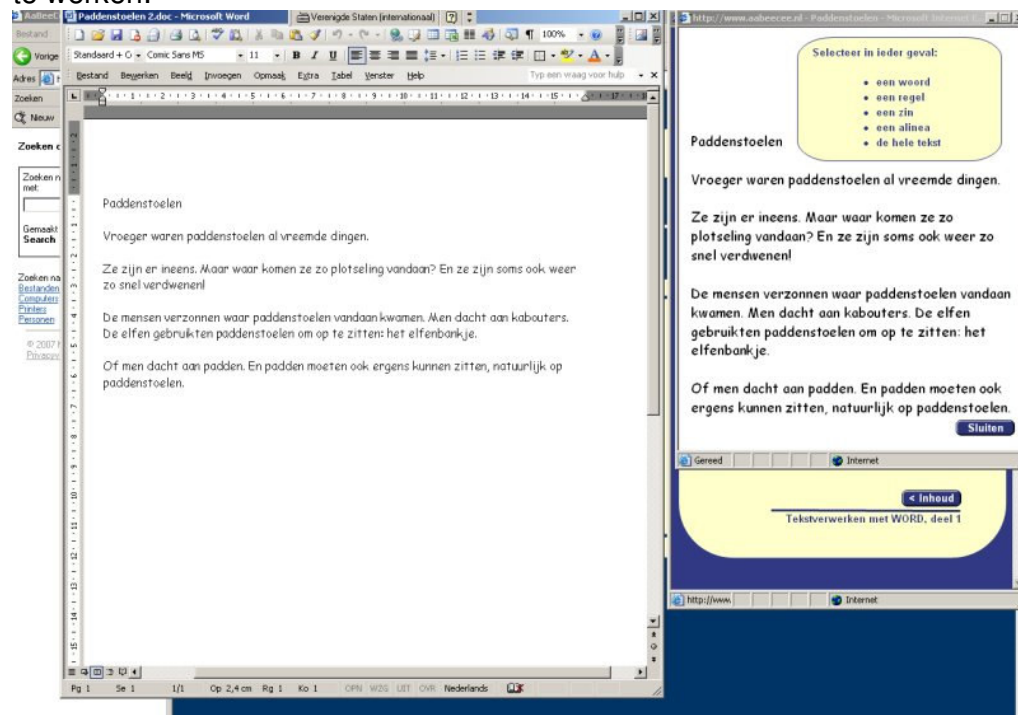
te werken.

Aabeec | Paddenstoelen 2.doc - Microsoft Word | Verenigde Staten (internationaal)

Bestand | Vorige | Adres | Zoeken | Nieuw

Standaard + Co | Comic Sans MS | 11 | 100%

Bestand Bewerken Beeld Invoegen Opmaak Extra Tabel Venster Help | Typ een vraag voor hulp

Zoeken c

Zoeken n met:

Gemaakt
Search

Zoeken na
Bestanden
Computers
Printers
Personen

© 2007
Privacy

Paddenstoelen

Vroeger waren paddenstoelen al vreemde dingen.

Ze zijn er ineens. Maar waar komen ze zo plotseling vandaan? En ze zijn soms ook weer zo snel verdwenen!

De mensen verzonnen waar paddenstoelen vandaan kwamen. Men dacht aan kabouters. De elfen gebruikten paddenstoelen om op te zitten: het elfenbankje.

Of men dacht aan padden. En padden moeten ook ergens kunnen zitten, natuurlijk op paddenstoelen.

Pg 1 Se 1 1/1 Op 2,4 cm Rg 1 Ko 1 OPN WZG UIT OVR Nederlands

http://www.aabeecee.nl - Paddenstoelen - Microsoft Internet

Selecteer in ieder geval:
• een woord
• een regel
• een zin
• een alinea
• de hele tekst

Paddenstoelen

Vroeger waren paddenstoelen al vreemde dingen.

Ze zijn er ineens. Maar waar komen ze zo plotseling vandaan? En ze zijn soms ook weer zo snel verdwenen!

De mensen verzonnen waar paddenstoelen vandaan kwamen. Men dacht aan kabouters. De elfen gebruikten paddenstoelen om op te zitten: het elfenbankje.

Of men dacht aan padden. En padden moeten ook ergens kunnen zitten, natuurlijk op paddenstoelen.

Sluiten

Gereed | Internet

< Inhoud
Tekstverwerken met WORD, deel 1

http://www. | Internet